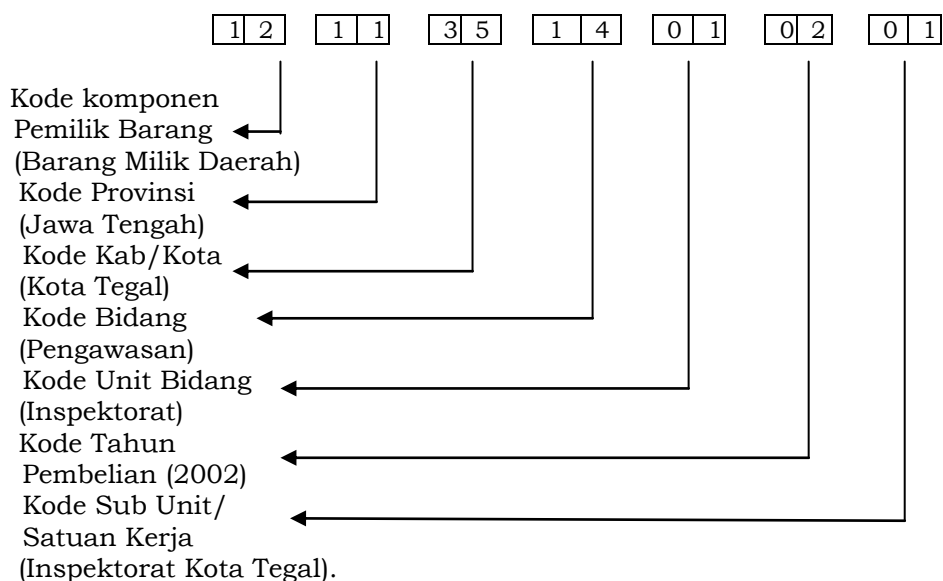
| 1 | 2 |
|---|---|

| 1 | 1 |
|---|---|

| 3 | 5 |
|---|---|

| 1 | 4 |
|---|---|

| 0 | 1 |
|---|---|

| 0 | 2 |
|---|---|

| 0 | 1 |
|---|---|

Kode komponen Pemilik Barang (Barang Milik Daerah)
Kode Provinsi (Jawa Tengah)
Kode Kab/Kota (Kota Tegal)
Kode Bidang (Pengawasan)
Kode Unit Bidang (Inspektorat)
Kode Tahun Pembelian (2002)
Kode Sub Unit/ Satuan Kerja (Inspektorat Kota Tegal).